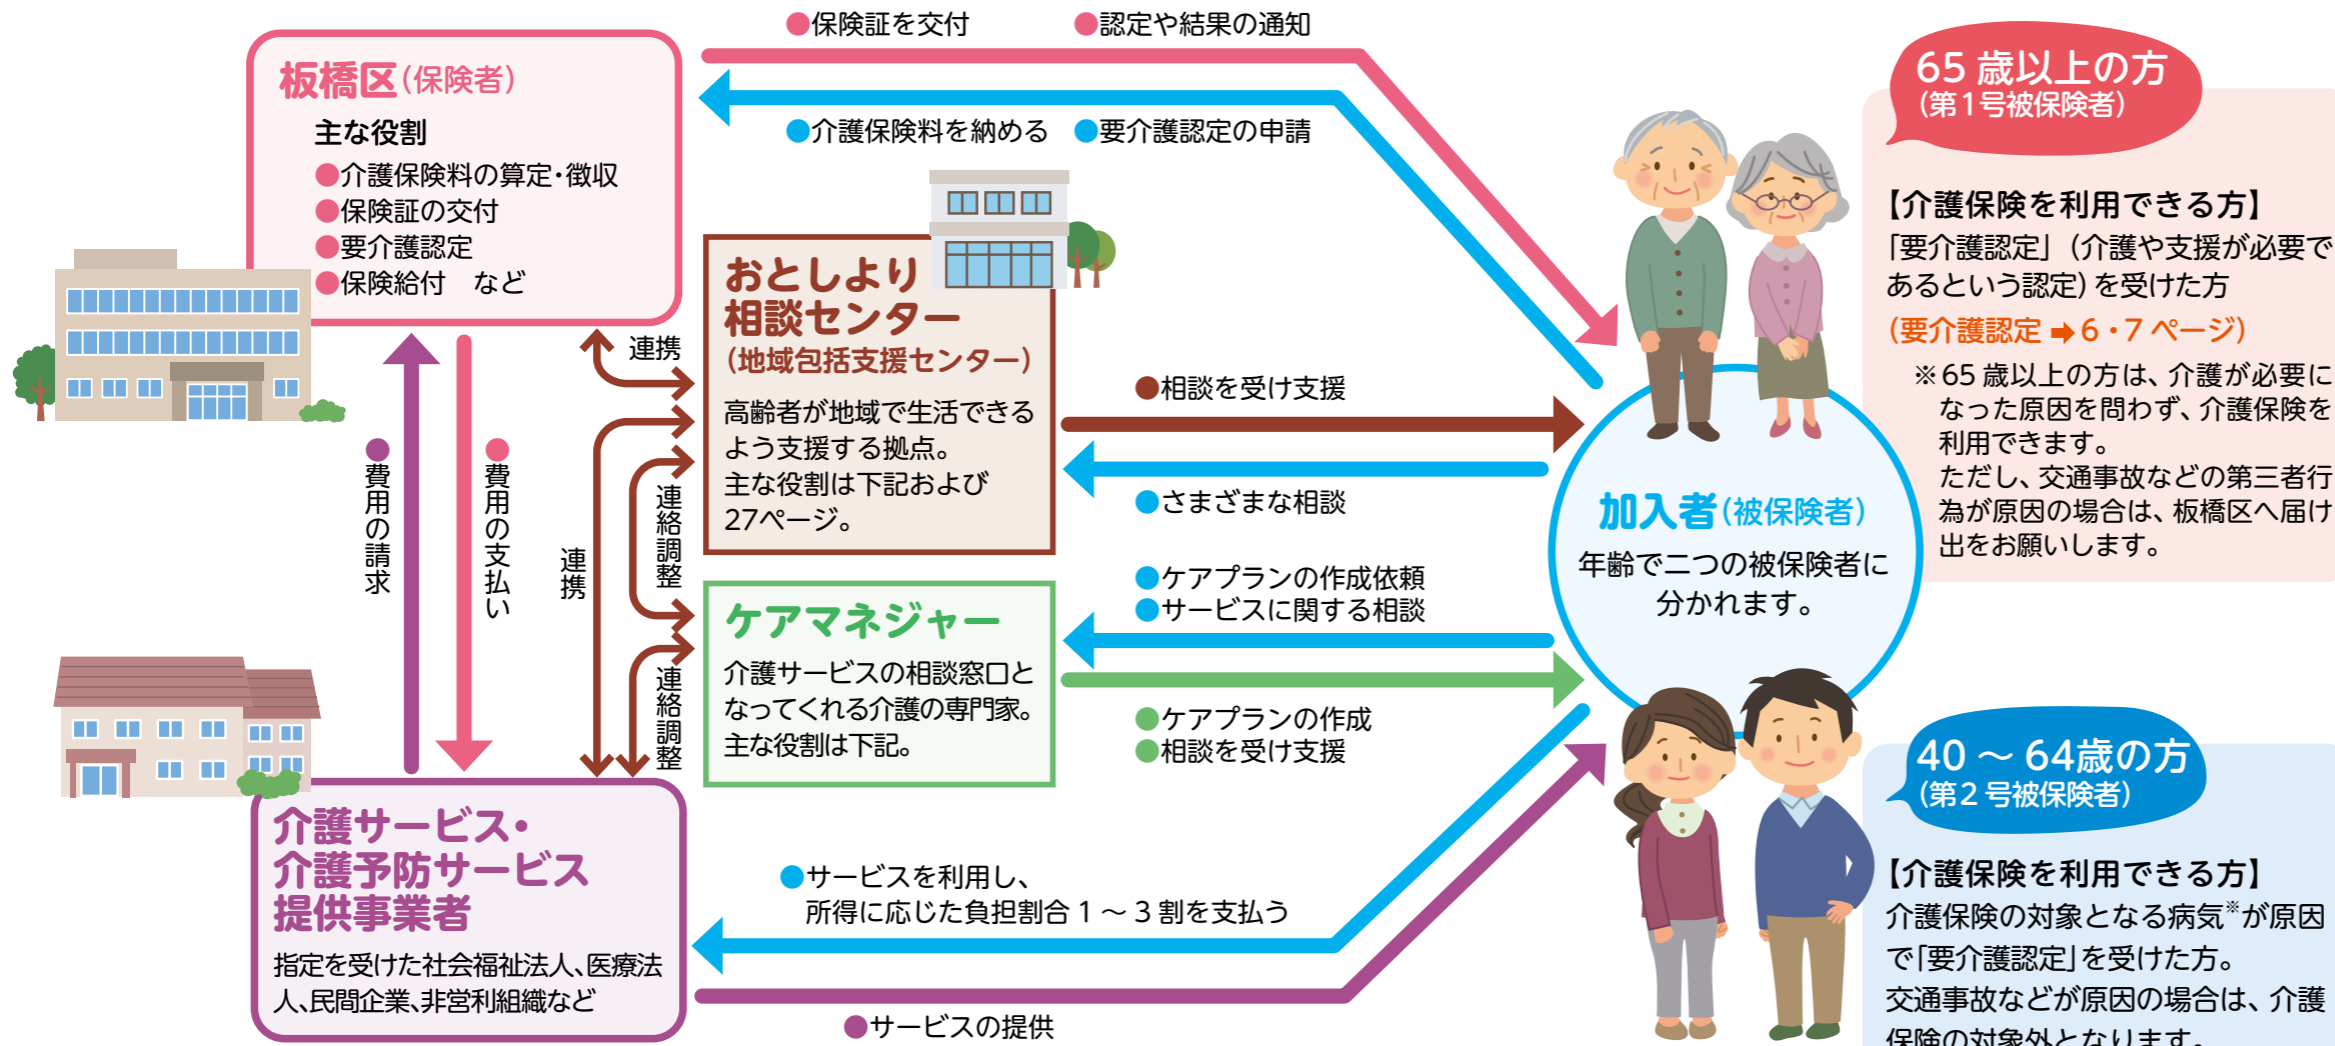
●保険証を交付　●認定や結果の通知

●介護保険料を納める　●要介護認定の申請

板橋区（保険者）

主な役割
●介護保険料の算定・徴収
●保険証の交付
●要介護認定
●保険給付　など

連携

おとしより相談センター
（地域包括支援センター）
高齢者が地域で生活できるよう支援する拠点。
主な役割は下記および27ページ。

●相談を受け支援

●さまざまな相談

●費用の請求

●費用の支払い

連携

連絡調整

連絡調整

ケアマネジャー
介護サービスの相談窓口となってくれる介護の専門家。
主な役割は下記。

●ケアプランの作成依頼
●サービスに関する相談

●ケアプランの作成
●相談を受け支援

介護サービス・介護予防サービス提供事業者
指定を受けた社会福祉法人、医療法人、民間企業、非営利組織など

●サービスを利用し、所得に応じた負担割合１～３割を支払う

●サービスの提供

加入者（被保険者）
年齢で二つの被保険者に分かれます。

65 歳以上の方
（第１号被保険者）

【介護保険を利用できる方】
「要介護認定」（介護や支援が必要であるという認定）を受けた方
（要介護認定 ➡６・７ページ）
※65 歳以上の方は、介護が必要になった原因を問わず、介護保険を利用できます。
ただし、交通事故などの第三者行為が原因の場合は、板橋区へ届け出をお願いします。

40 ～ 64歳の方
（第２号被保険者）

【介護保険を利用できる方】
介護保険の対象となる病気※が原因で「要介護認定」を受けた方。
交通事故などが原因の場合は、介護保険の対象外となります。